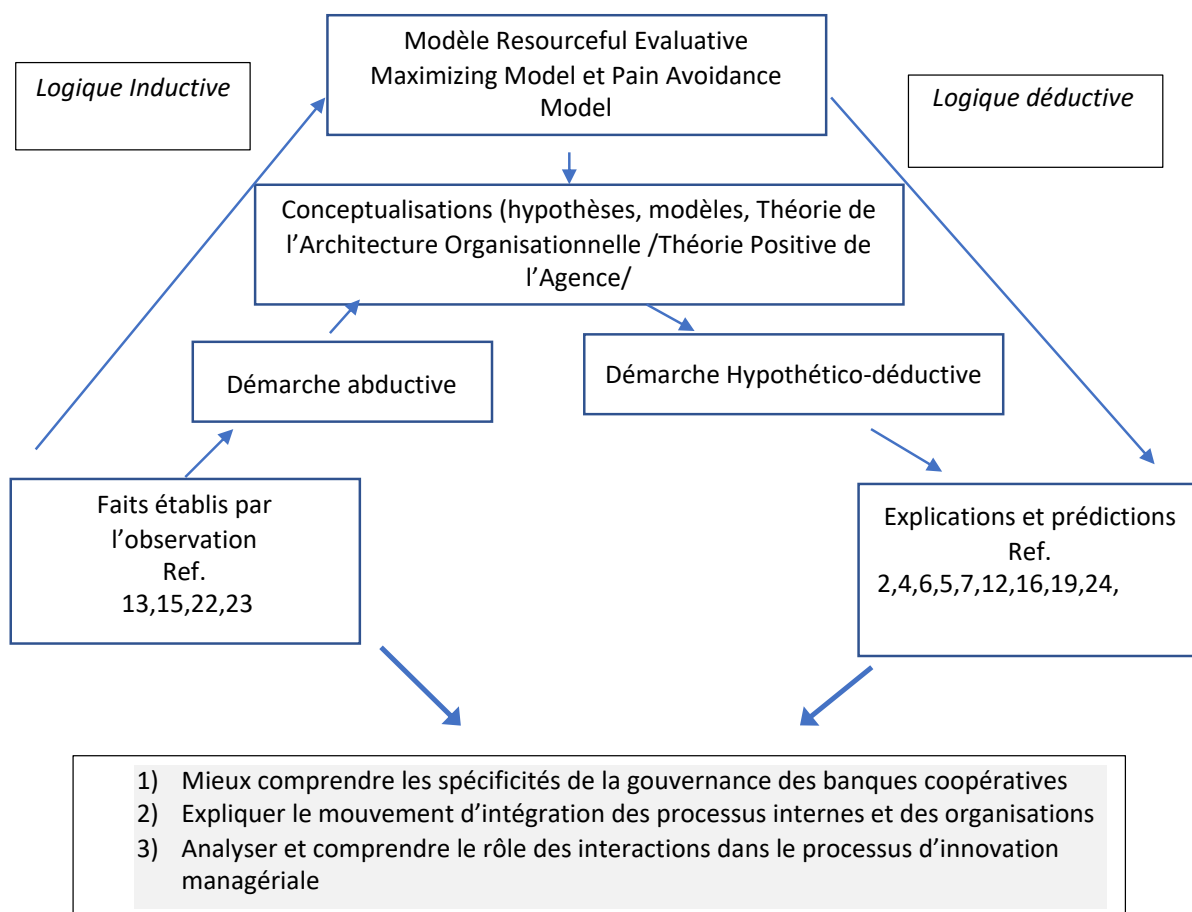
Logique Inductive

Modèle Resourceful Evaluative Maximizing Model et Pain Avoidance Model

Logique déductive

Conceptualisations (hypothèses, modèles, Théorie de l'Architecture Organisationnelle /Théorie Positive de l'Agence/

Démarche abductive

Démarche Hypothético-déductive

Faits établis par l'observation
Ref.
13,15,22,23

Explications et prédictions
Ref.
2,4,6,5,7,12,16,19,24,

1) Mieux comprendre les spécificités de la gouvernance des banques coopératives
2) Expliquer le mouvement d'intégration des processus internes et des organisations
3) Analyser et comprendre le rôle des interactions dans le processus d'innovation managériale